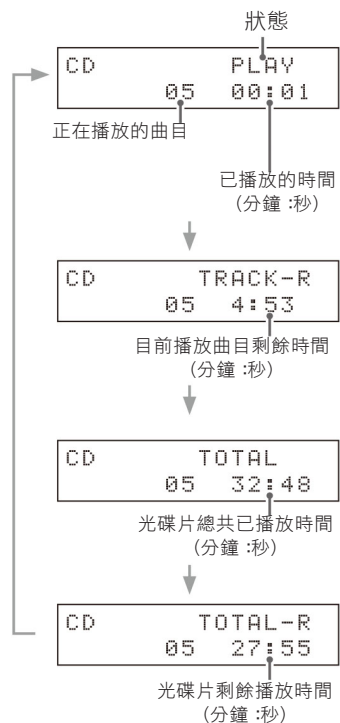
狀態

CD PLAY
05 00:01

正在播放的曲目

已播放的時間
(分鐘 :秒)

CD TRACK-R
05 4:53

目前播放曲目剩餘時間
(分鐘 :秒)

CD TOTAL
05 32:48

光碟片總共已播放時間
(分鐘 :秒)

CD TOTAL-R
05 27:55

光碟片剩餘播放時間
(分鐘 :秒)